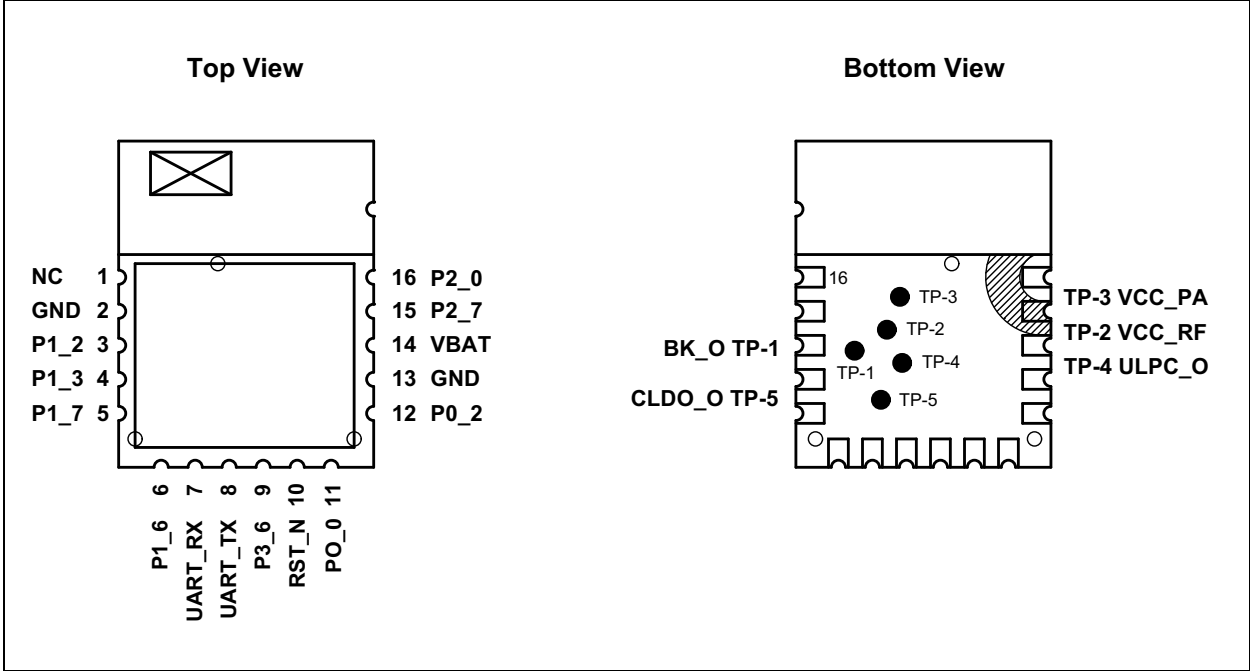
Top View

NC 1
GND 2
P1_2 3
P1_3 4
P1_7 5

16 P2_0
15 P2_7
14 VBAT
13 GND
12 P0_2

6 P1_6
7 UART_RX
8 UART_TX
9 P3_6
10 RST_N
11 PO_0

Bottom View

16
TP-3
TP-2
TP-1
TP-4
TP-5

BK_O TP-1
CLDO_O TP-5

TP-3 VCC_PA
TP-2 VCC_RF
TP-4 ULPC_O